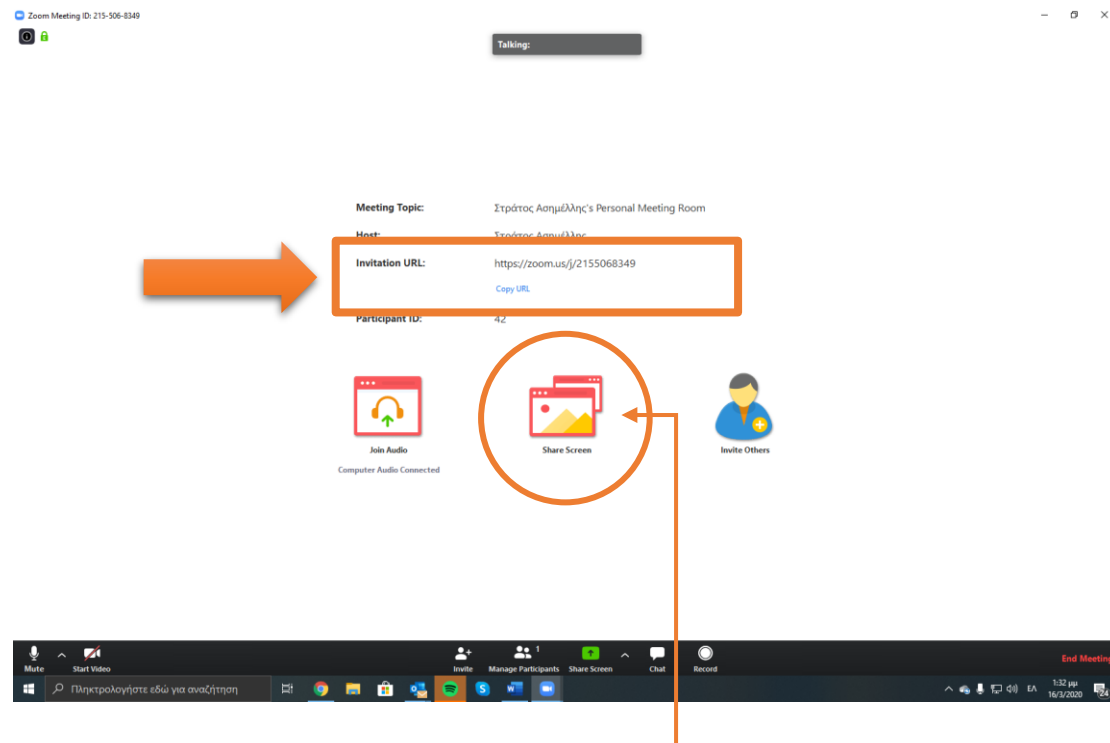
Zoom Meeting ID: 215-506-8349

Talking:

Meeting Topic: Στράτος Ασημέλλης's Personal Meeting Room

Host: Στράτος Ασημέλλης

Invitation URL: https://zoom.us/j/2155068349

Copy URL

Participant ID: 42

Join Audio

Computer Audio Connected

Share Screen

Invite Others

Mute

Start Video

Invite

Manage Participants 1

Share Screen

Chat

Record

End Meeting

Πληκτρολογήστε εδώ για αναζήτηση

ΕΛ

1:32 μμ
16/3/2020